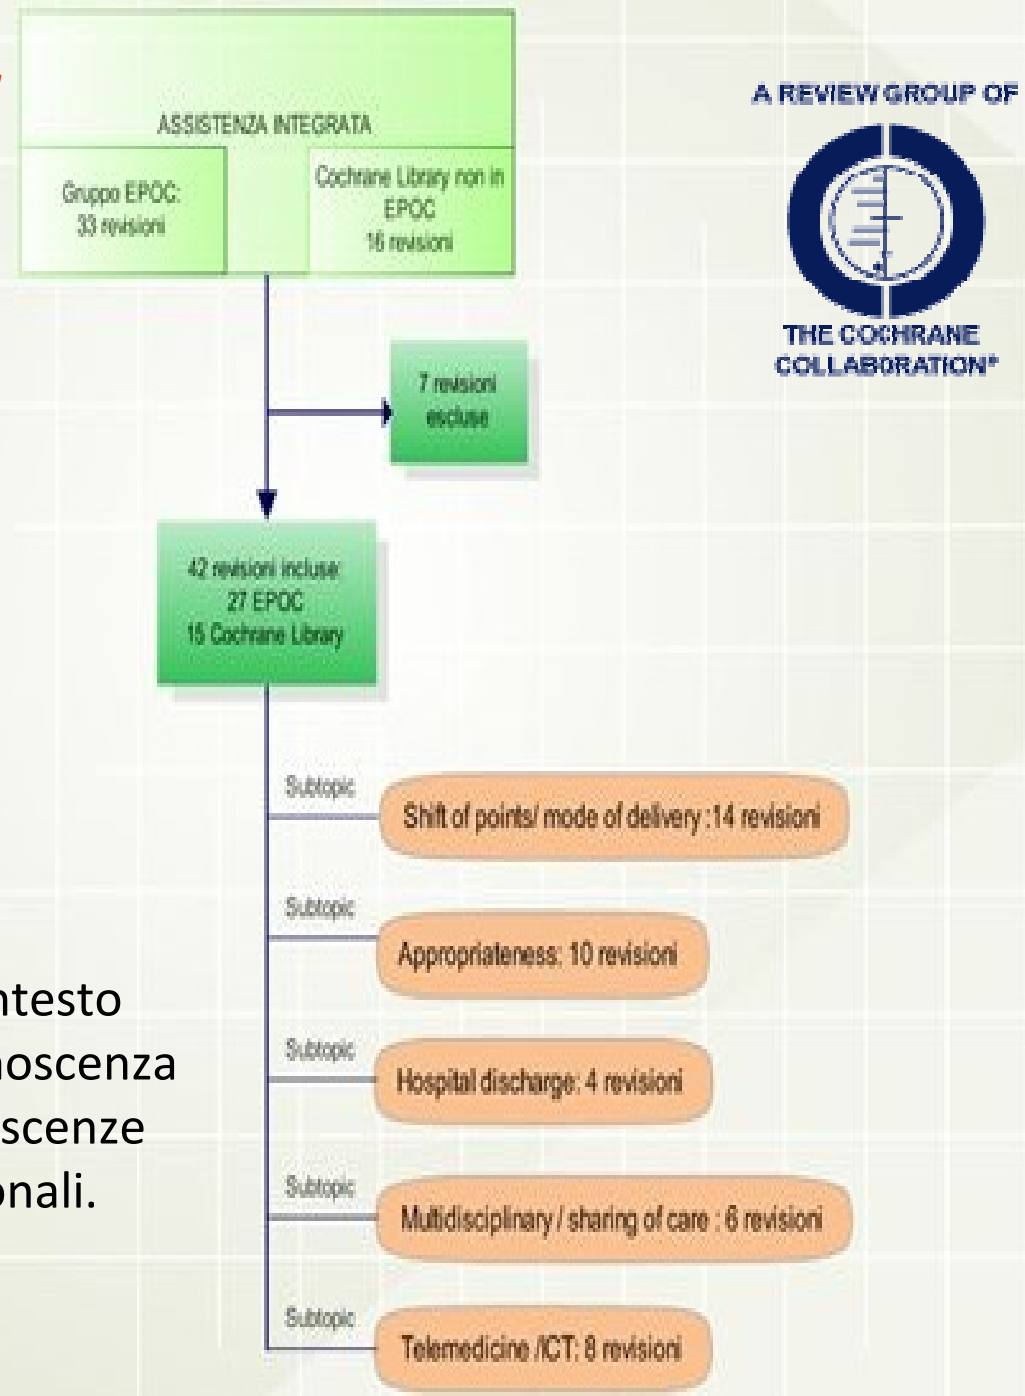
ASSISTENZA INTEGRATA

Gruppo EPOC: 33 revisioni

Cochrane Library non in EPOC 16 revisioni

A REVIEW GROUP OF

THE COCHRANE COLLABORATION®

7 revisioni escluse

42 revisioni incluse: 27 EPOC 15 Cochrane Library

Subtopic

Shift of points/ mode of delivery :14 revisioni

Subtopic

Appropriateness: 10 revisioni

Subtopic

Hospital discharge: 4 revisioni

Subtopic

Multidisciplinary / sharing of care : 6 revisioni

Subtopic

Telemedicine /ICT: 8 revisioni

ntesto
noscenza
scenze
onali.